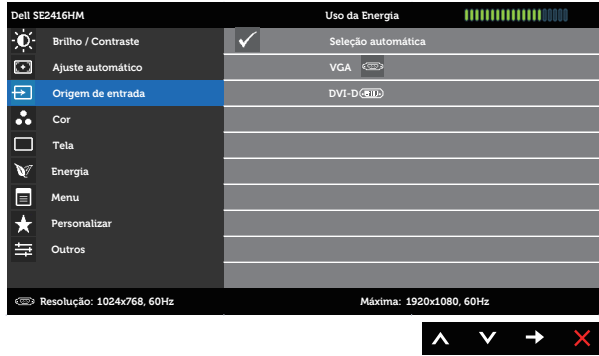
Dell SE2416HM

Uso da Energia

Brilho / Contraste

Ajuste automático

Origem de entrada

Cor

Tela

Energia

Menu

Personalizar

Outros

Seleção automática

VGA

DVI-D

Resolução: 1024x768, 60Hz

Máxima: 1920x1080, 60Hz